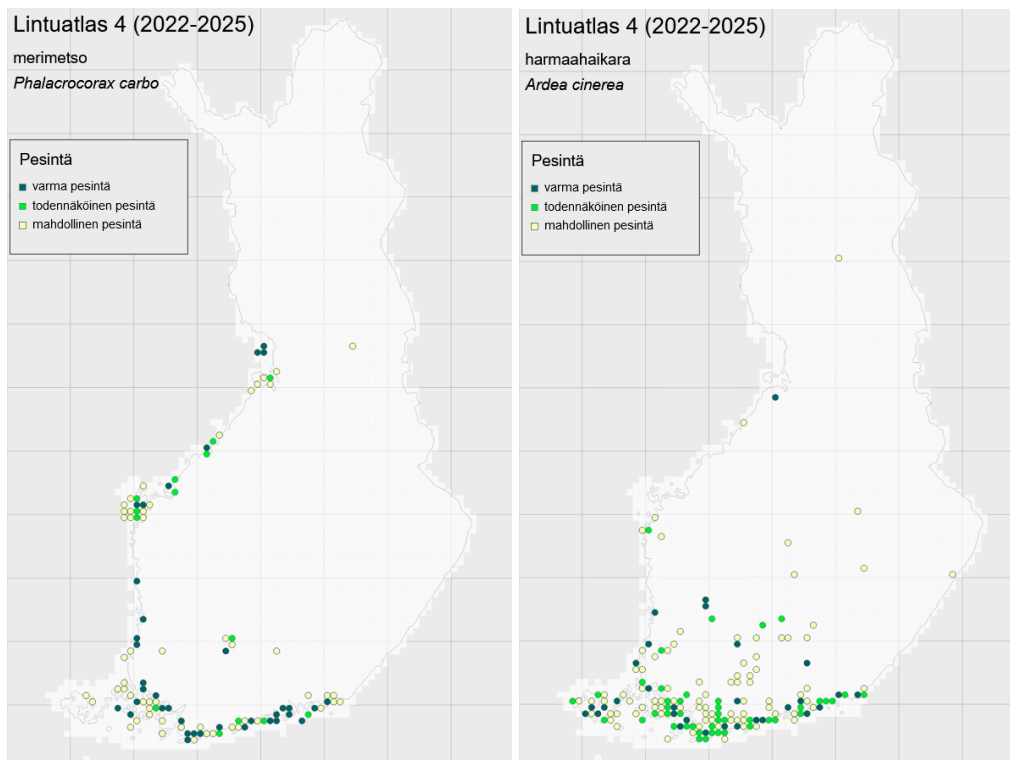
Lintuatlas 4 (2022-2025)

merimetso

*Phalacrocorax carbo*

Pesintä

varma pesintä

todennäköinen pesintä

mahdollinen pesintä

Lintuatlas 4 (2022-2025)

harmaahaikara

*Ardea cinerea*

Pesintä

varma pesintä

todennäköinen pesintä

mahdollinen pesintä